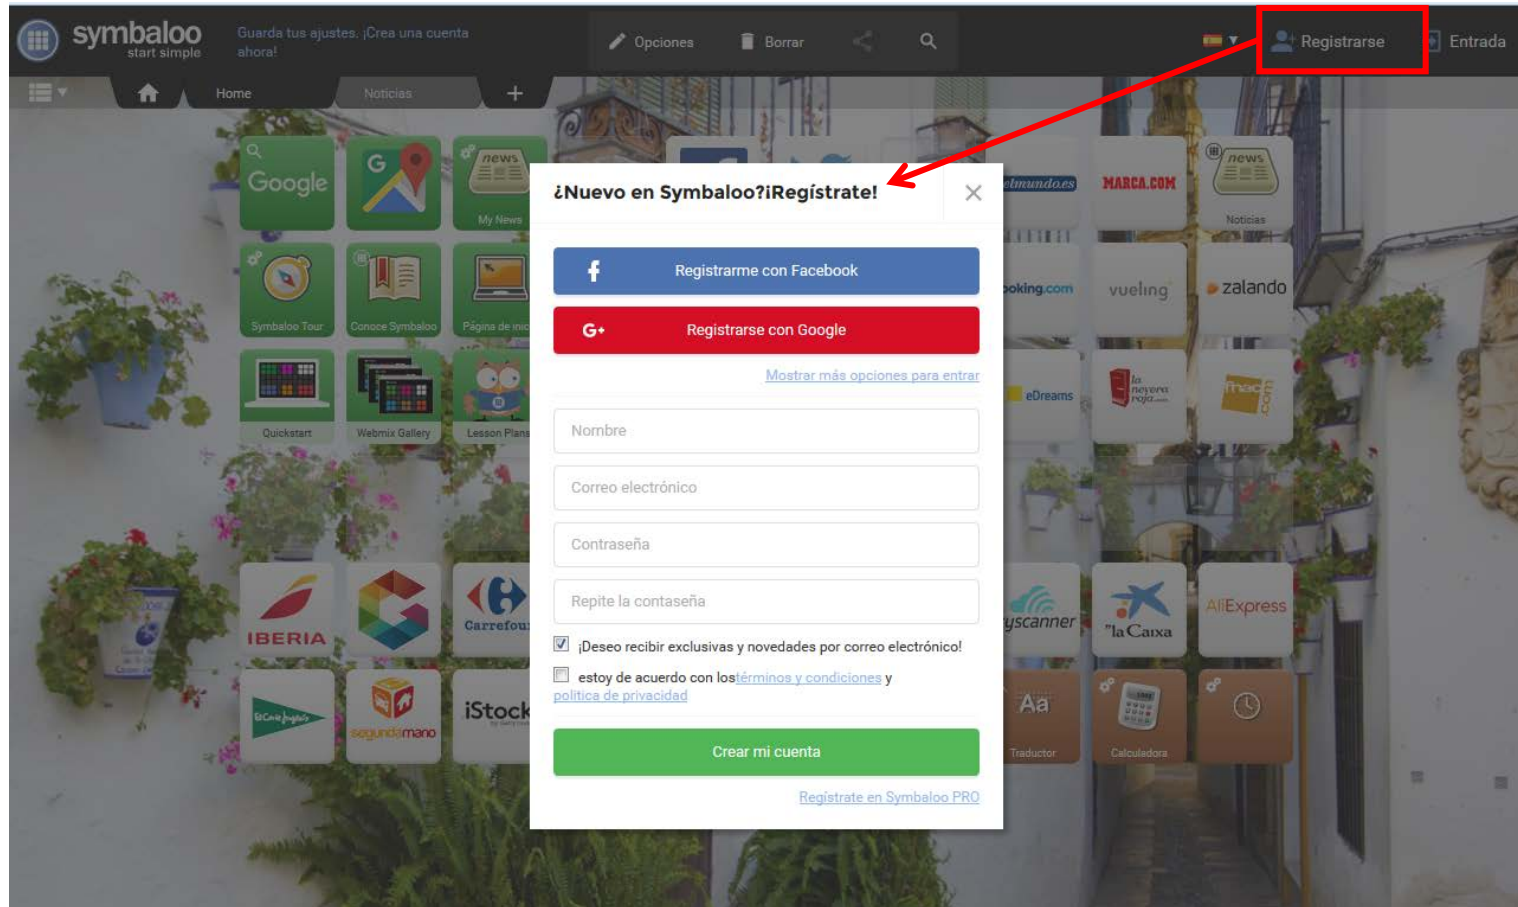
symbaloo start simple

Guarda tus ajustes. ¡Crea una cuenta ahora!

Opciones Borrar

Registrarse Entrada

Home Noticias

Google

My News

Symbaloo Tour

Conoce Symbaloo

Página de inic

Quickstart

Webmix Gallery

Lesson Plans

IBERIA

Carrefour

segundamano

iStock

elmundo.es

MARCA.COM

Noticias

ooking.com

vueling

zalando

eDreams

la nevera roja

fnac.com

yscanner

"la Caixa"

AliExpress

Aa

Traductor

Calculadora

¿Nuevo en Symbaloo?¡Regístrate!

Registrarme con Facebook

Registrarse con Google

Mostrar más opciones para entrar

Nombre

Correo electrónico

Contraseña

Repite la contaseña

¡Deseo recibir exclusivas y novedades por correo electrónico!

estoy de acuerdo con los términos y condiciones y política de privacidad

Crear mi cuenta

Regístrate en Symbaloo PRO